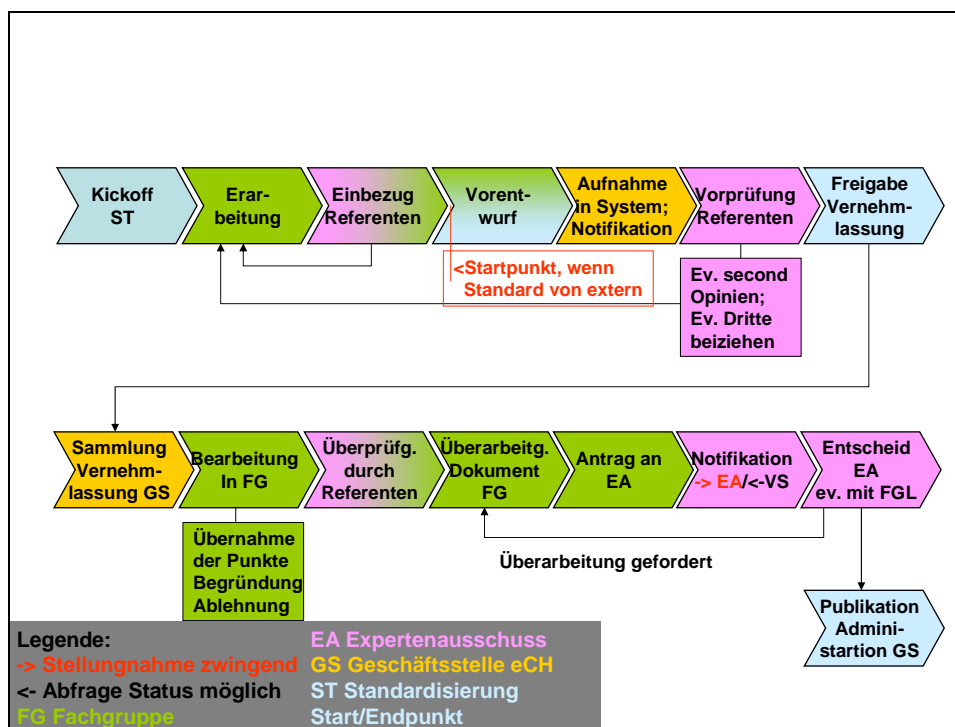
Kickoff ST

Erarbeitung

Einbezug Referenten

Vorentwurf

Aufnahme in System; Notifikation

Vorprüfung Referenten

Freigabe Vernehmlassung

<Startpunkt, wenn Standard von extern

Ev. second Opinien; Ev. Dritte beiziehen

Sammlung Vernehmlassung GS

Bearbeitung In FG

Überprüfg. durch Referenten

Überarbeitg. Dokument FG

Antrag an EA

Notifikation -> EA/<-VS

Entscheid EA ev. mit FGL

Übernahme der Punkte Begründung Ablehnung

Überarbeitung gefordert

Publikation Administartion GS

Legende:
-> Stellungnahme zwingend
<- Abfrage Status möglich
FG Fachgruppe

EA Expertenausschuss
GS Geschäftsstelle eCH
ST Standardisierung
Start/Endpunkt